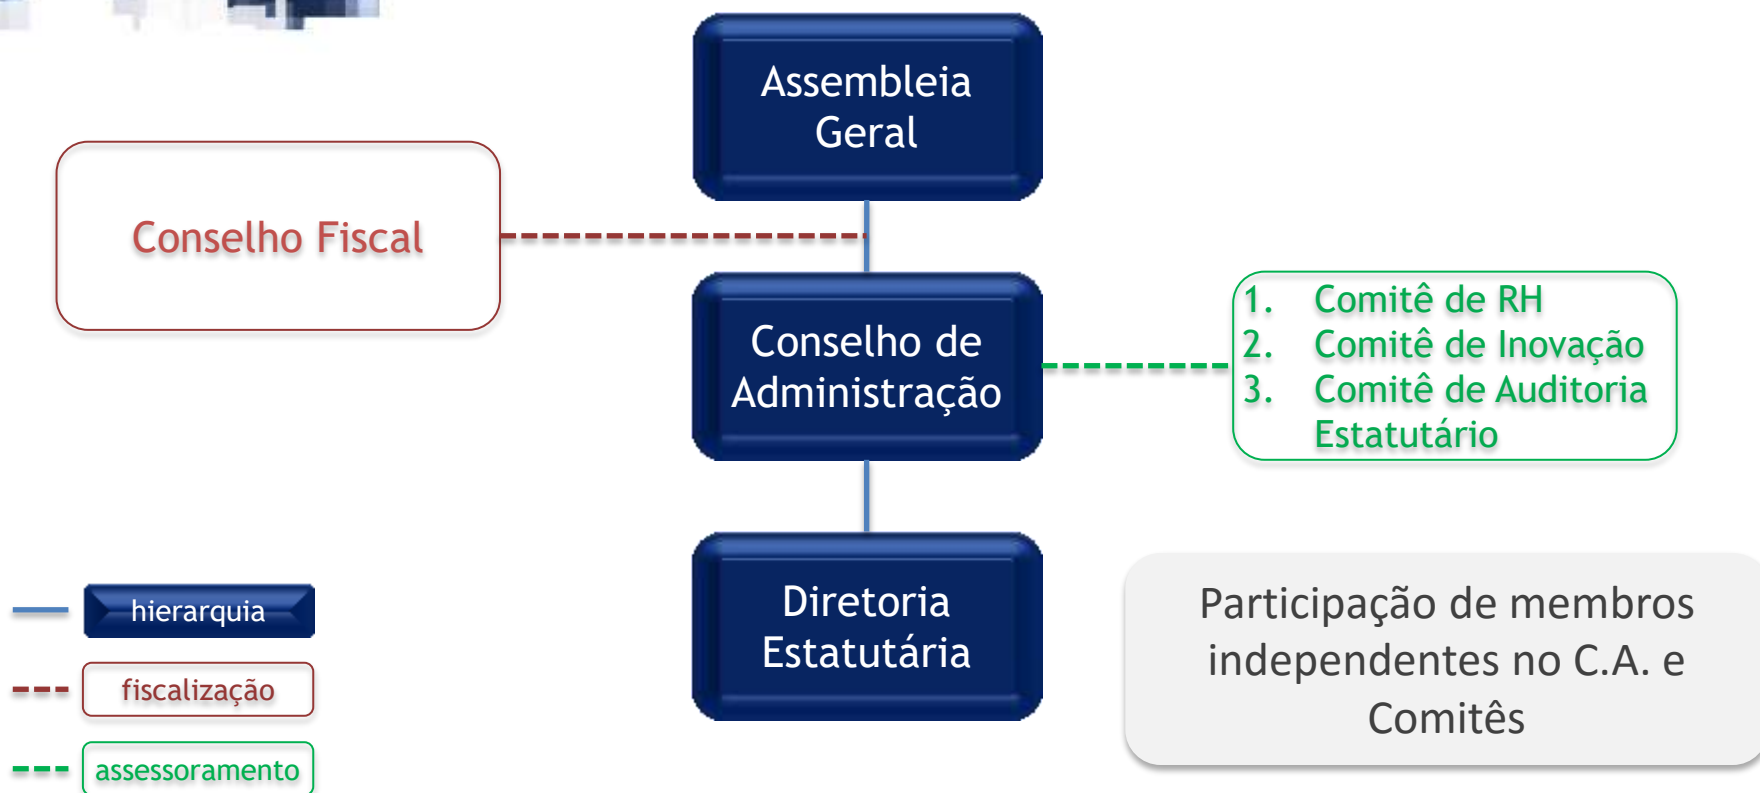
Assembleia Geral

Conselho Fiscal

Conselho de Administração

1. Comitê de RH
2. Comitê de Inovação
3. Comitê de Auditoria Estatutário

Diretoria Estatutária

Participação de membros independentes no C.A. e Comitês

hierarquia

fiscalização

assessoramento